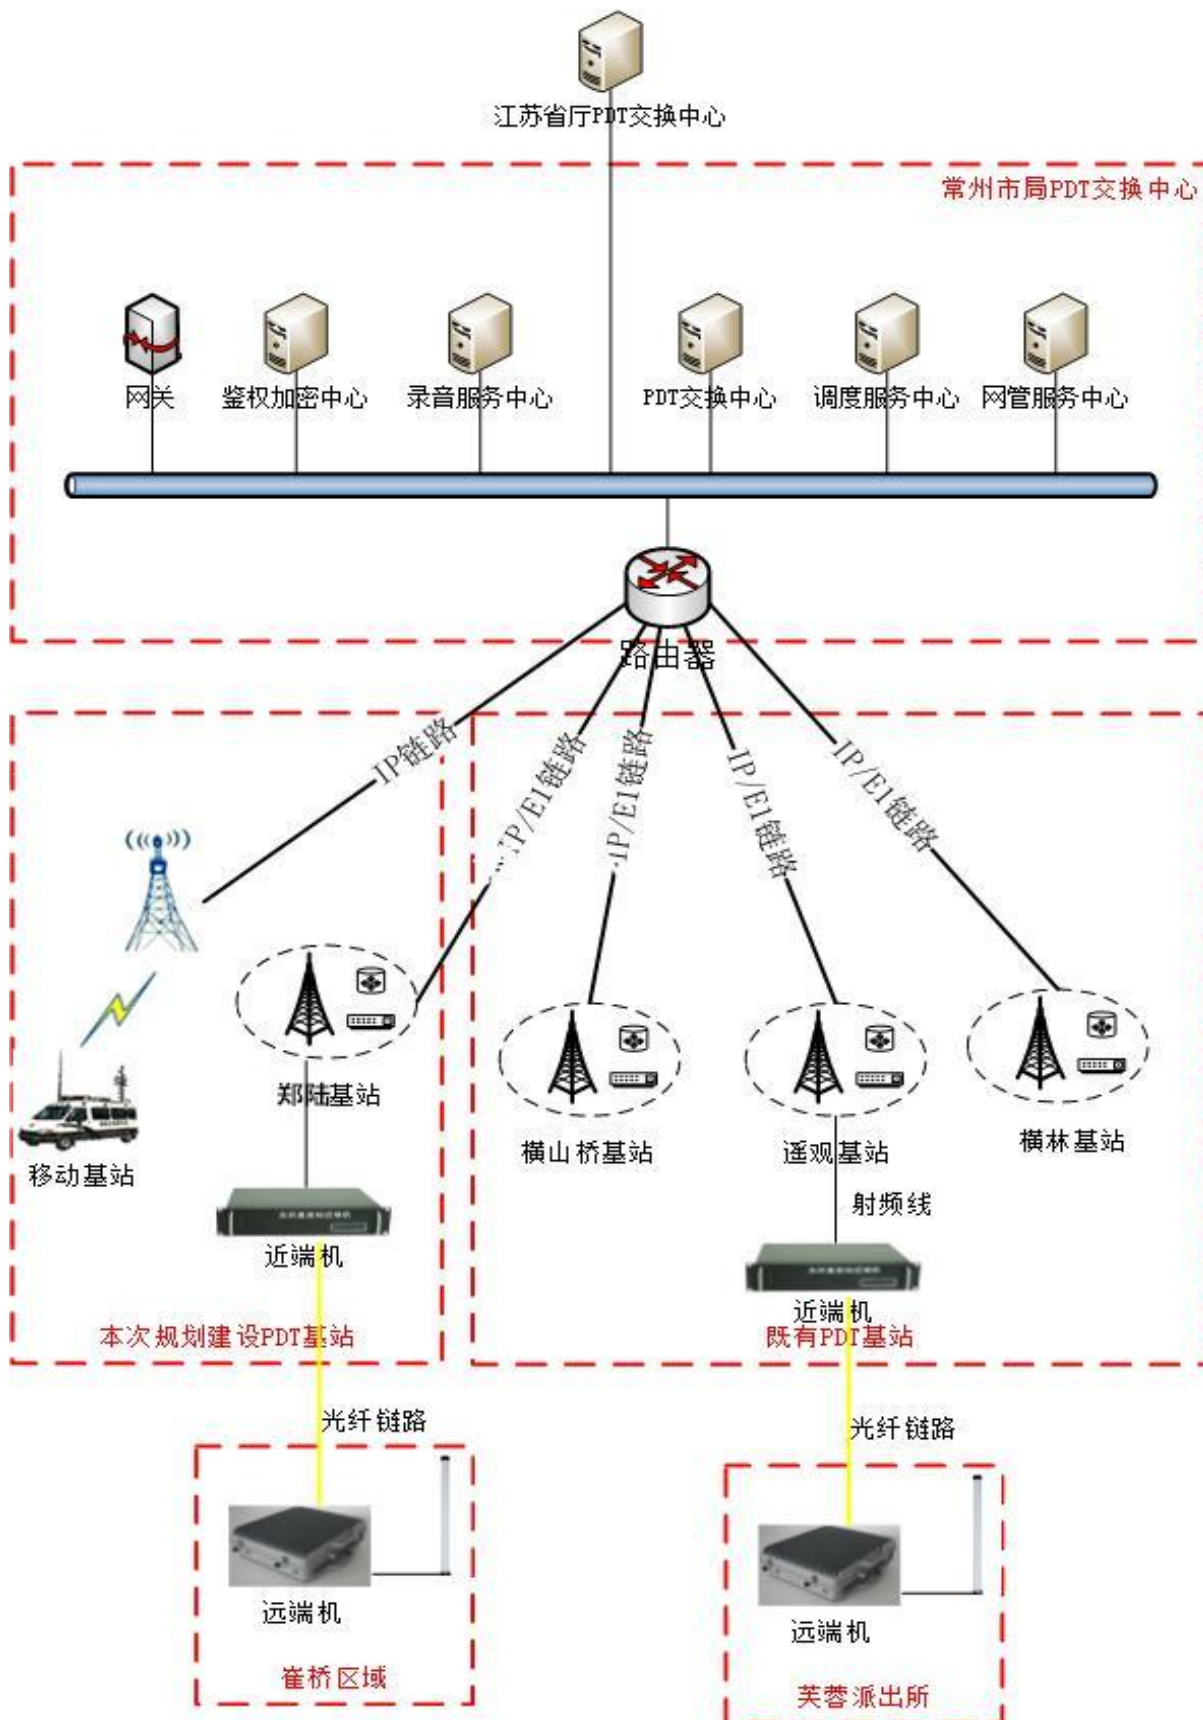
江苏省厅PDT交换中心

常州市局PDT交换中心

网关
鉴权加密中心
录音服务中心
PDT交换中心
调度服务中心
网管服务中心

路由器

IP链路
IP/E1链路
IP/E1链路
IP/E1链路
IP/E1链路

移动基站
郑陆基站
近端机
本次规划建设PDT基站

横山桥基站
遥观基站
横林基站
射频线
近端机
既有PDT基站

光纤链路
远端机
崔桥区域

光纤链路
远端机
芙蓉派出所